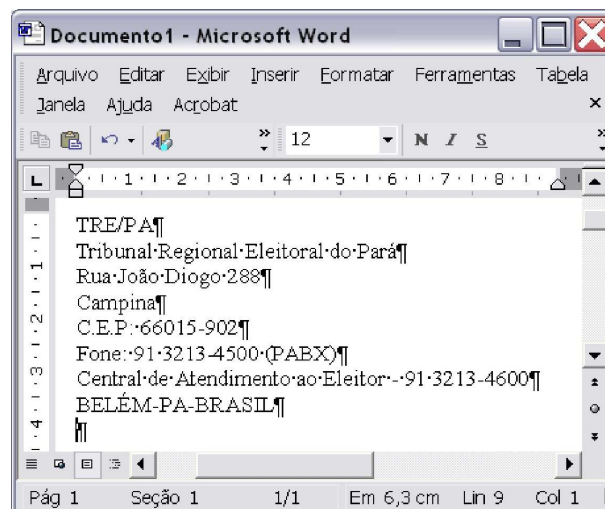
Documento1 - Microsoft Word

Arquivo Editar Exibir Inserir Formatar Ferramentas Tabela
Janela Ajuda Acrobat

12 N I S

1 · 2 · 3 · 4 · 5 · 6 · 7 · 8

TRE/PA¶
Tribunal·Regional·Eleitoral·do·Pará¶
Rua·João·Diogo·288¶
Campina¶
C.E.P.:·66015-902¶
Fone:·91·3213-4500·(PABX)¶
Central·de·Atendimento·ao·Eleitor·-·91·3213-4600¶
BELÉM-PA-BRASIL¶
¶

Pág 1 Seção 1 1/1 Em 6,3 cm Lin 9 Col 1